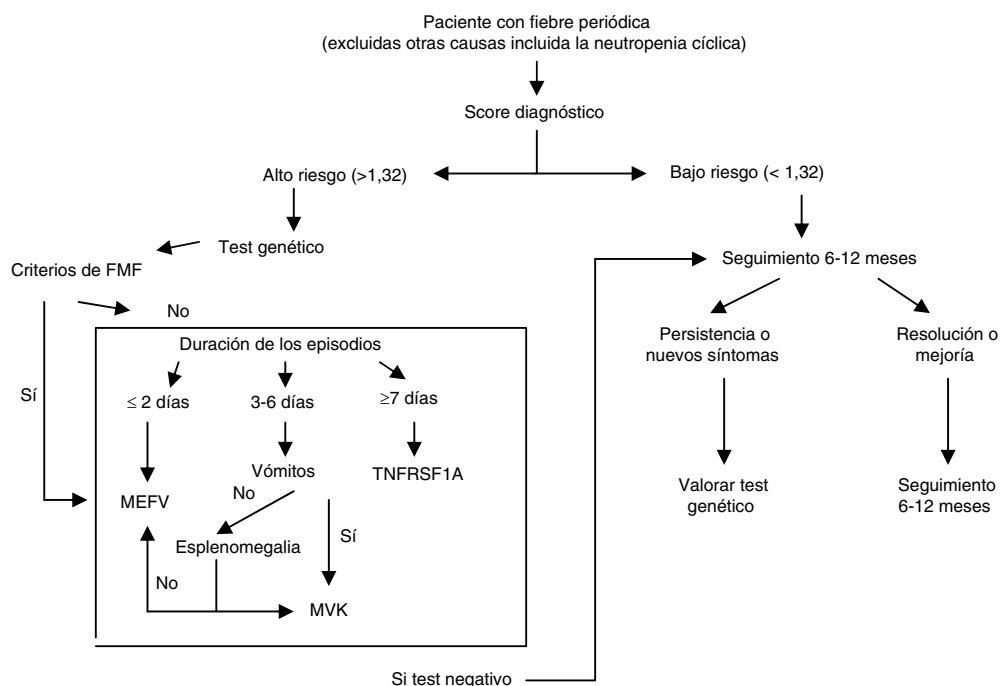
Paciente con fiebre periódica
(excluidas otras causas incluida la neutropenia cíclica)

Score diagnóstico

Alto riesgo (>1,32)

Bajo riesgo (< 1,32)

Test genético

Criterios de FMF

No

Sí

Duración de los episodios

$\leq$ 2 días

3-6 días

$\geq$7 días

MEFV

Vómitos

TNFRSF1A

No

Sí

Esplenomegalia

No

MVK

Seguimiento 6-12 meses

Persistencia o nuevos síntomas

Resolución o mejoría

Valorar test genético

Seguimiento 6-12 meses

Si test negativo